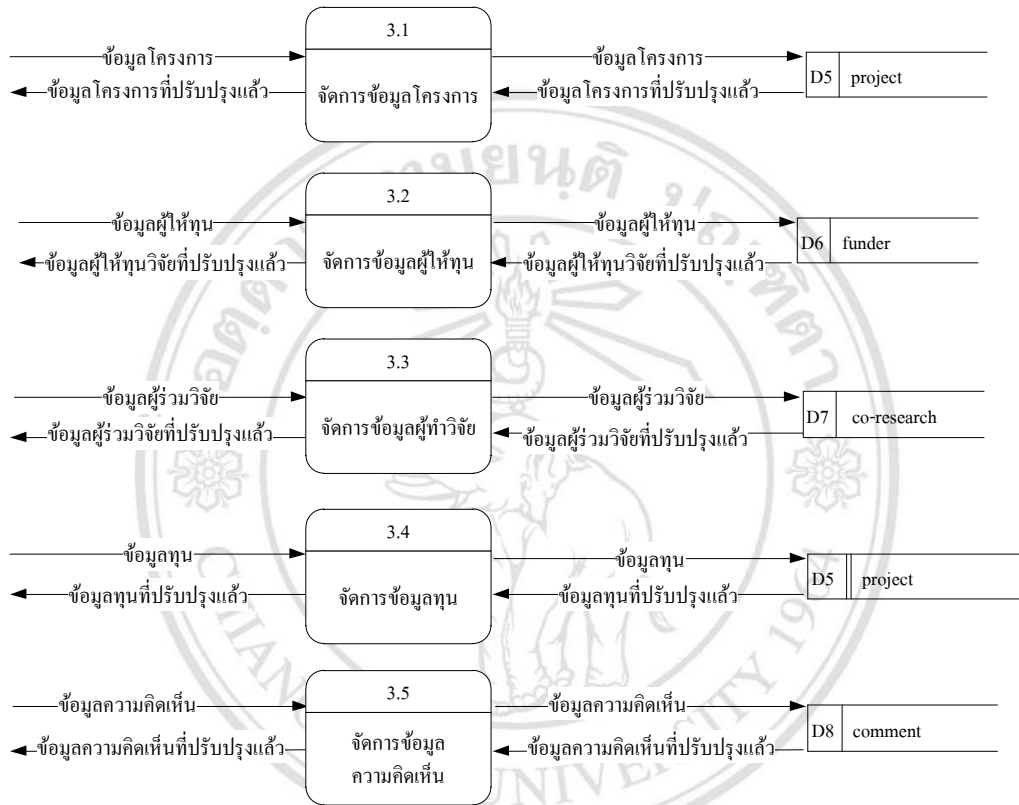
ข้อมูลโครงการ
ข้อมูลโครงการที่ปรับปรุงแล้ว
3.1
จัดการข้อมูลโครงการ
ข้อมูลโครงการ
ข้อมูลโครงการที่ปรับปรุงแล้ว
D5 project

ข้อมูลผู้ให้ทุน
ข้อมูลผู้ให้ทุนวิจัยที่ปรับปรุงแล้ว
3.2
จัดการข้อมูลผู้ให้ทุน
ข้อมูลผู้ให้ทุน
ข้อมูลผู้ให้ทุนวิจัยที่ปรับปรุงแล้ว
D6 funder

ข้อมูลผู้ร่วมวิจัย
ข้อมูลผู้ร่วมวิจัยที่ปรับปรุงแล้ว
3.3
จัดการข้อมูลผู้ทำวิจัย
ข้อมูลผู้ร่วมวิจัย
ข้อมูลผู้ร่วมวิจัยที่ปรับปรุงแล้ว
D7 co-research

ข้อมูลทุน
ข้อมูลทุนที่ปรับปรุงแล้ว
3.4
จัดการข้อมูลทุน
ข้อมูลทุน
ข้อมูลทุนที่ปรับปรุงแล้ว
D5 project

ข้อมูลความคิดเห็น
ข้อมูลความคิดเห็นที่ปรับปรุงแล้ว
3.5
จัดการข้อมูล ความคิดเห็น
ข้อมูลความคิดเห็น
ข้อมูลความคิดเห็นที่ปรับปรุงแล้ว
D8 comment